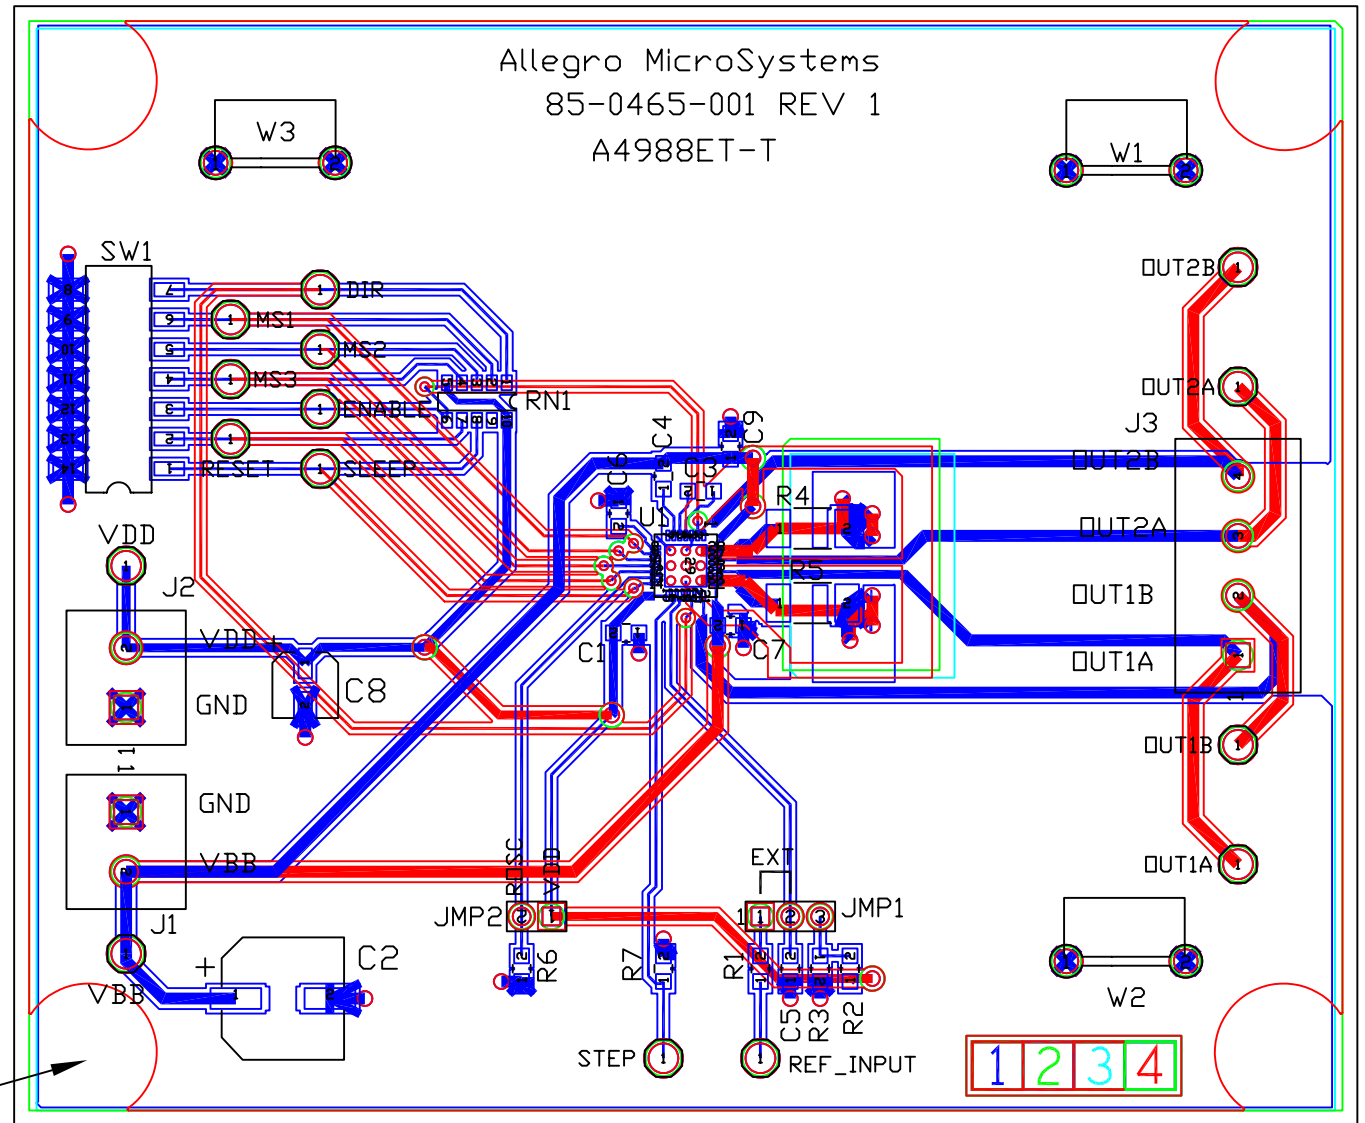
Allegro MicroSystems
85-0465-001 REV 1
A4988ET-T

W3
W1
SW1
DIR
MS1
MS2
MS3
ENABLE
RESET
SLEEP
RN1
C4
C9
C6
C3
U1
R4
R5
C1
C7
OUT2B
OUT2A
J3
OUT2B
OUT2A
OUT1B
OUT1A
OUT1B
OUT1A
VDD
J2
VDD
GND
C8
GND
VBB
J1
VBB
C2
ROSC
VDD
JMP2
R6
R7
R1
EXT
JMP1
C5
R3
R2
STEP
REF_INPUT
W2
1
2
3
4